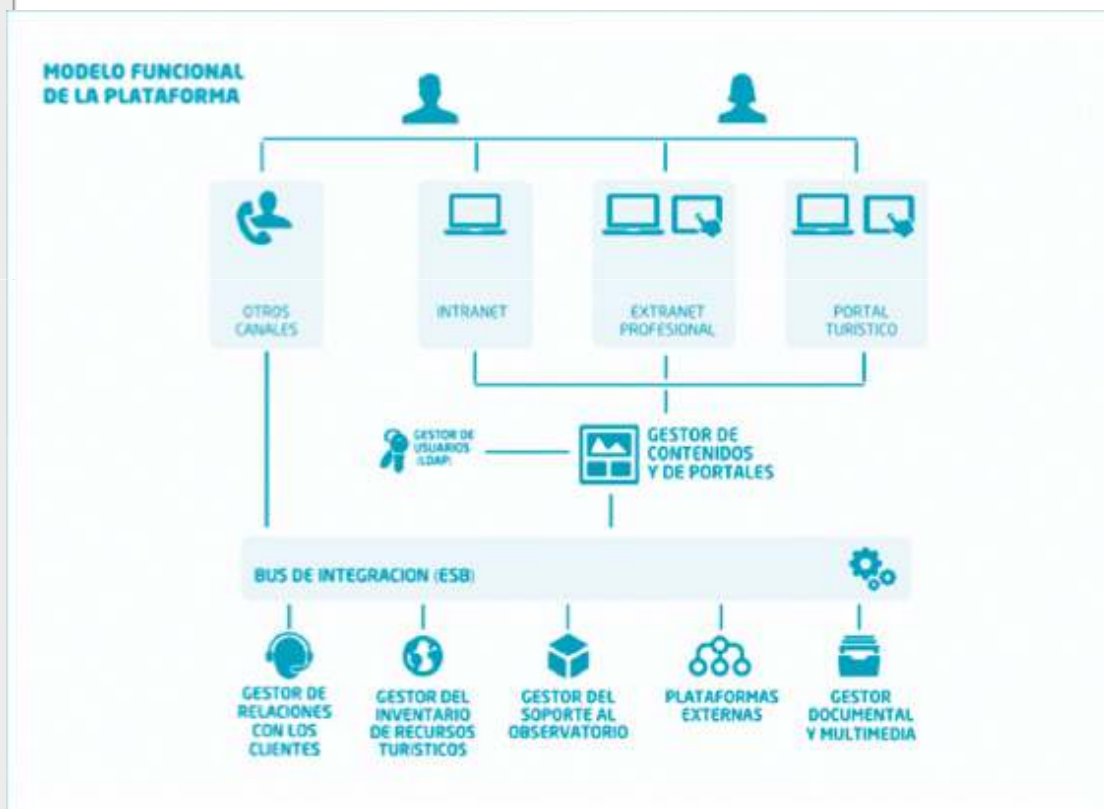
MODELO FUNCIONAL DE LA PLATAFORMA

OTROS CANALES

INTRANET

EXTRANET PROFESIONAL

PORTAL TURISTICO

GESTOR DE USUARIOS (LDAP)

GESTOR DE CONTENIDOS Y DE PORTALES

BUS DE INTEGRACION (ESB)

GESTOR DE RELACIONES CON LOS CLIENTES

GESTOR DEL INVENTARIO DE RECURSOS TURISTICOS

GESTOR DEL SOPORTE AL OBSERVATORIO

PLATAFORMAS EXTERNAS

GESTOR DOCUMENTAL Y MULTIMEDIA